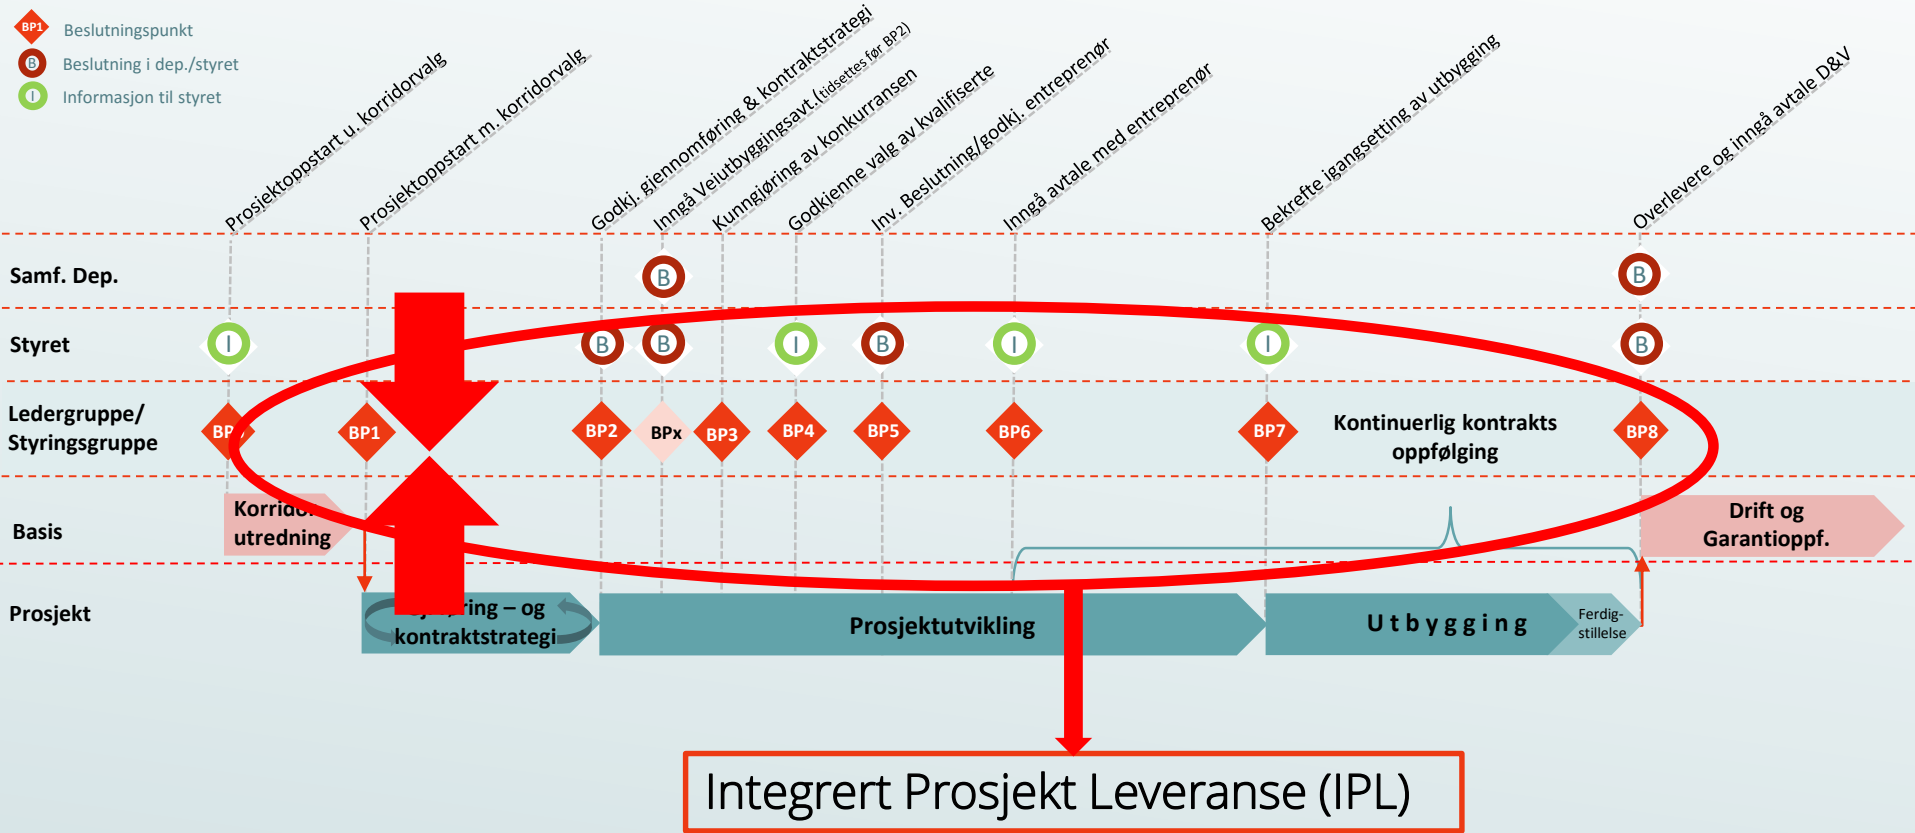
BP1 Beslutningspunkt
B Beslutning i dep./styret
I Informasjon til styret

Prosjektoppstart u. korridorvalg
Prosjektoppstart m. korridorvalg
Godkj. gjennomføring & kontraktstrategi
Inngå Veiutbyggingsavt.(tidsettes før BP2)
Kunngjøring av konkurransen
Godkjenne valg av kvalifiserte
Inv. Beslutning/godkj. entreprenør
Inngå avtale med entreprenør
Bekrefte igangsetting av utbygging
Overlevere og inngå avtale D&V

Samf. Dep.
B
B

Styret
I
B
B
I
B
I
I
B

Ledergruppe/ Styringsgruppe
BP
BP1
BP2
BPx
BP3
BP4
BP5
BP6
BP7
Kontinuerlig kontrakts oppfølging
BP8

Basis
Korrido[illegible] utredning
Drift og Garantioppf.

Prosjekt
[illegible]ring – og kontraktstrategi
Prosjektutvikling
U t b y g g i n g
Ferdig-stillelse

Integrert Prosjekt Leveranse (IPL)